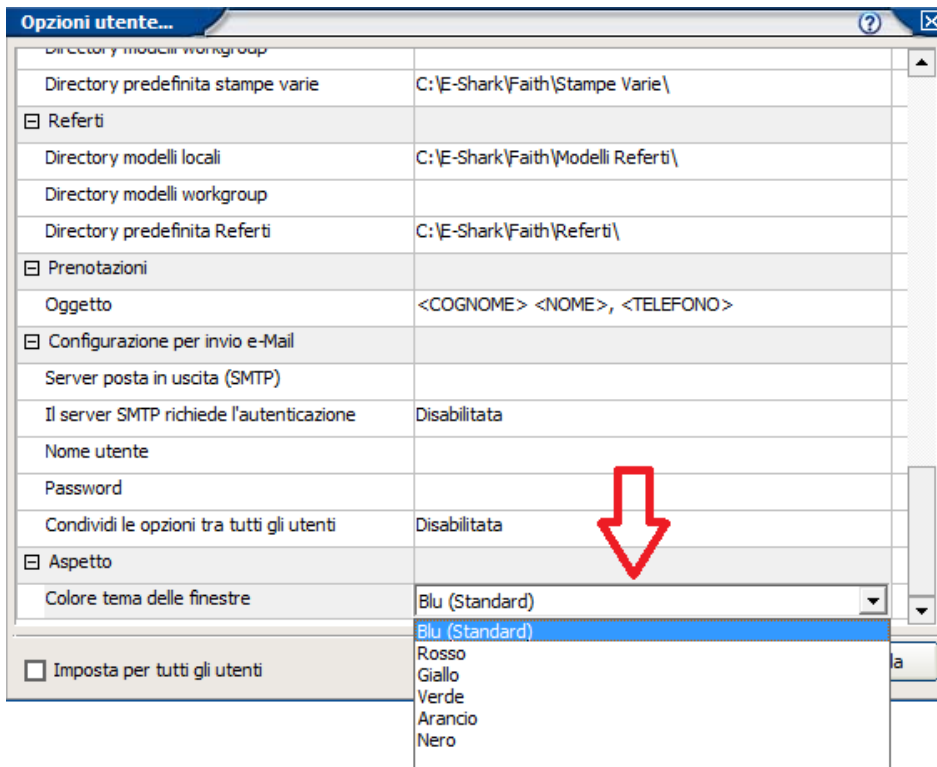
Opzioni utente...

| | |
|---|---|
| Directory modelli workgroup | |
| Directory predefinita stampe varie | C:\E-Shark\Faith\Stampe Varie\ |
| ⊟ Referti | |
| Directory modelli locali | C:\E-Shark\Faith\Modelli Referti\ |
| Directory modelli workgroup | |
| Directory predefinita Referti | C:\E-Shark\Faith\Referti\ |
| ⊟ Prenotazioni | |
| Oggetto | <COGNOME> <NOME>, <TELEFONO> |
| ⊟ Configurazione per invio e-Mail | |
| Server posta in uscita (SMTP) | |
| Il server SMTP richiede l'autenticazione | Disabilitata |
| Nome utente | |
| Password | |
| Condividi le opzioni tra tutti gli utenti | Disabilitata |
| ⊟ Aspetto | |
| Colore tema delle finestre | Blu (Standard) |

Blu (Standard)
Rosso
Giallo
Verde
Arancio
Nero

Imposta per tutti gli utenti

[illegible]la